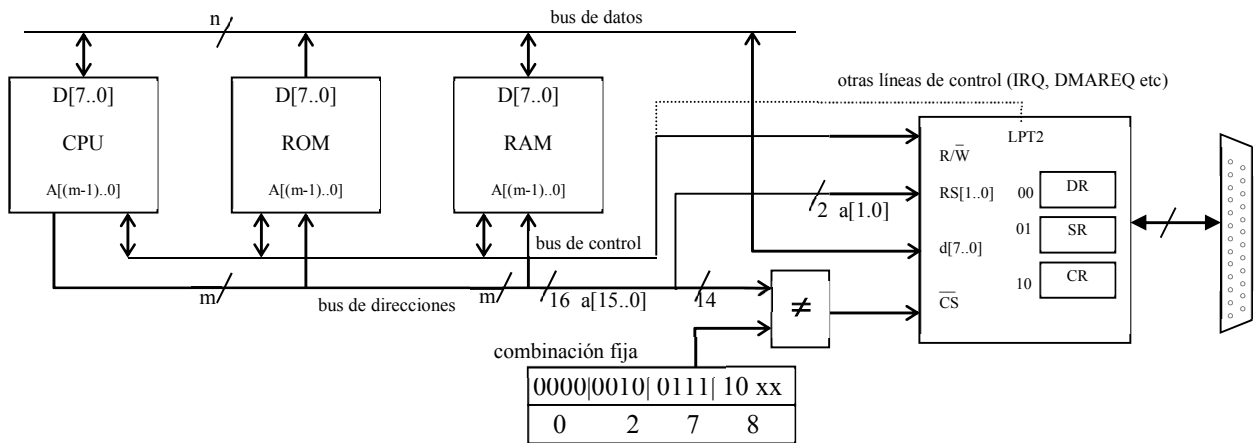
n

bus de datos

D[7..0]

CPU

A[(m-1)..0]

D[7..0]

ROM

A[(m-1)..0]

D[7..0]

RAM

A[(m-1)..0]

otras líneas de control (IRQ, DMAREQ etc)

LPT2

$R/\overline{W}$

RS[1..0]

d[7..0]

$\overline{CS}$

00 DR

01 SR

10 CR

2 a[1.0]

bus de control

m

bus de direcciones

m

16 a[15..0]

14

$\neq$

combinación fija

| 0000\|0010\| 0111\| 10 xx |
|---|
| 0 2 7 8 |